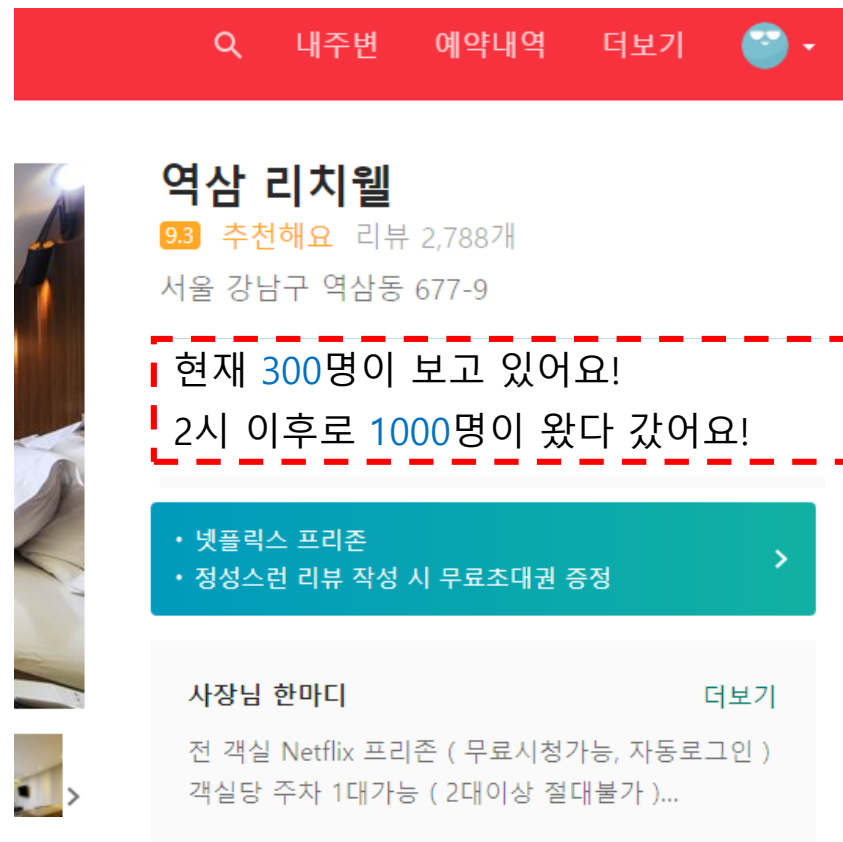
내주변 예약내역 더보기

역삼 리치웰
9.3 추천해요 리뷰 2,788개
서울 강남구 역삼동 677-9

현재 300명이 보고 있어요!
2시 이후로 1000명이 왔다 갔어요!

• 넷플릭스 프리존
• 정성스런 리뷰 작성 시 무료초대권 증정

사장님 한마디 더보기
전 객실 Netflix 프리존 ( 무료시청가능, 자동로그인 )
객실당 주차 1대가능 ( 2대이상 절대불가 )...